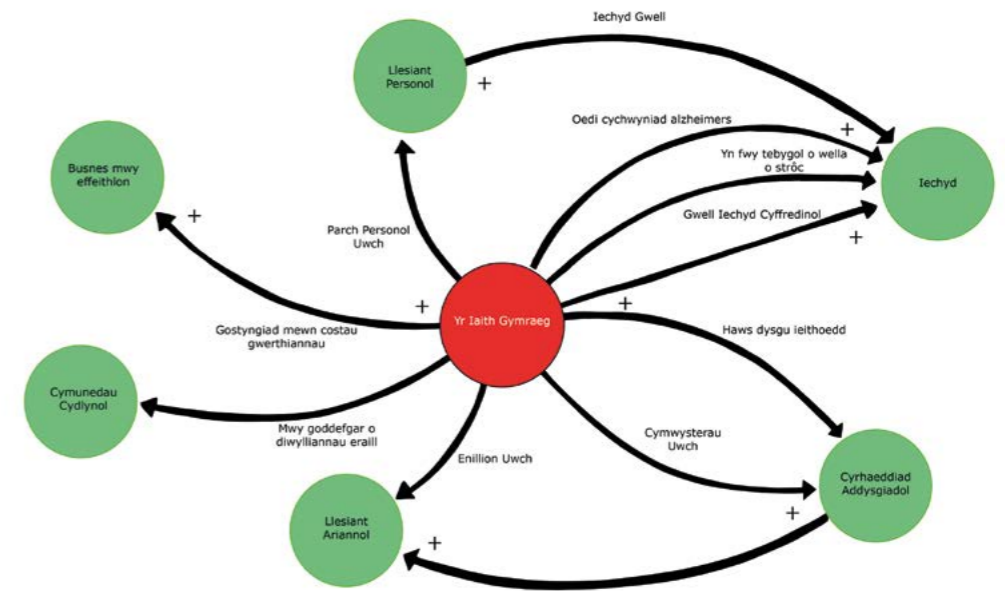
Iechyd Gwell

Llesiant Personol

+

Oedi cychwyniad alzheimers

+

Busnes mwy effeithlon

Yn fwy tebygol o wella o strôc

Iechyd

+

Parch Personol Uwch

Gwell Iechyd Cyffredinol

+

+

+

Gostyngiad mewn costau gwerthiannau

Yr Iaith Gymraeg

Haws dysgu ieithoedd

Cymunedau Cydlynol

Mwy goddefgar o diwylliannau eraill

Cymwysterau Uwch

Enillion Uwch

Cyrhaeddiad Addysgiadol

+

Llesiant Ariannol

+